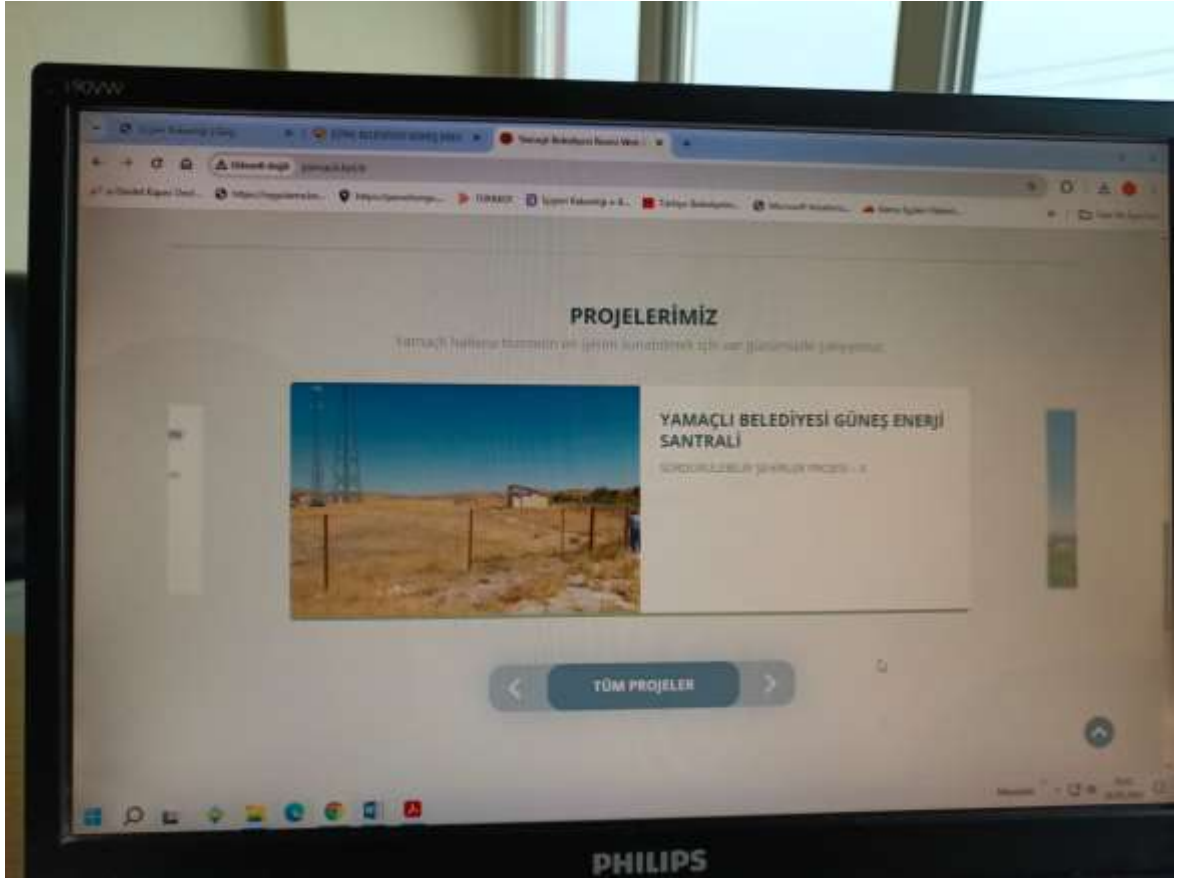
190VW

Yamaçlı Belediyesi Resmi Web

Güvenli değil

PROJELERİMİZ

Yamaçlı halkına hizmetin en iyisini sunabilmek için var gücümüzle çalışıyoruz.

YAMAÇLI BELEDİYESİ GÜNEŞ ENERJİ SANTRALİ

SÜRDÜRÜLEBİLİR ŞEHİRLER PROJESİ

TÜM PROJELER

PHILIPS